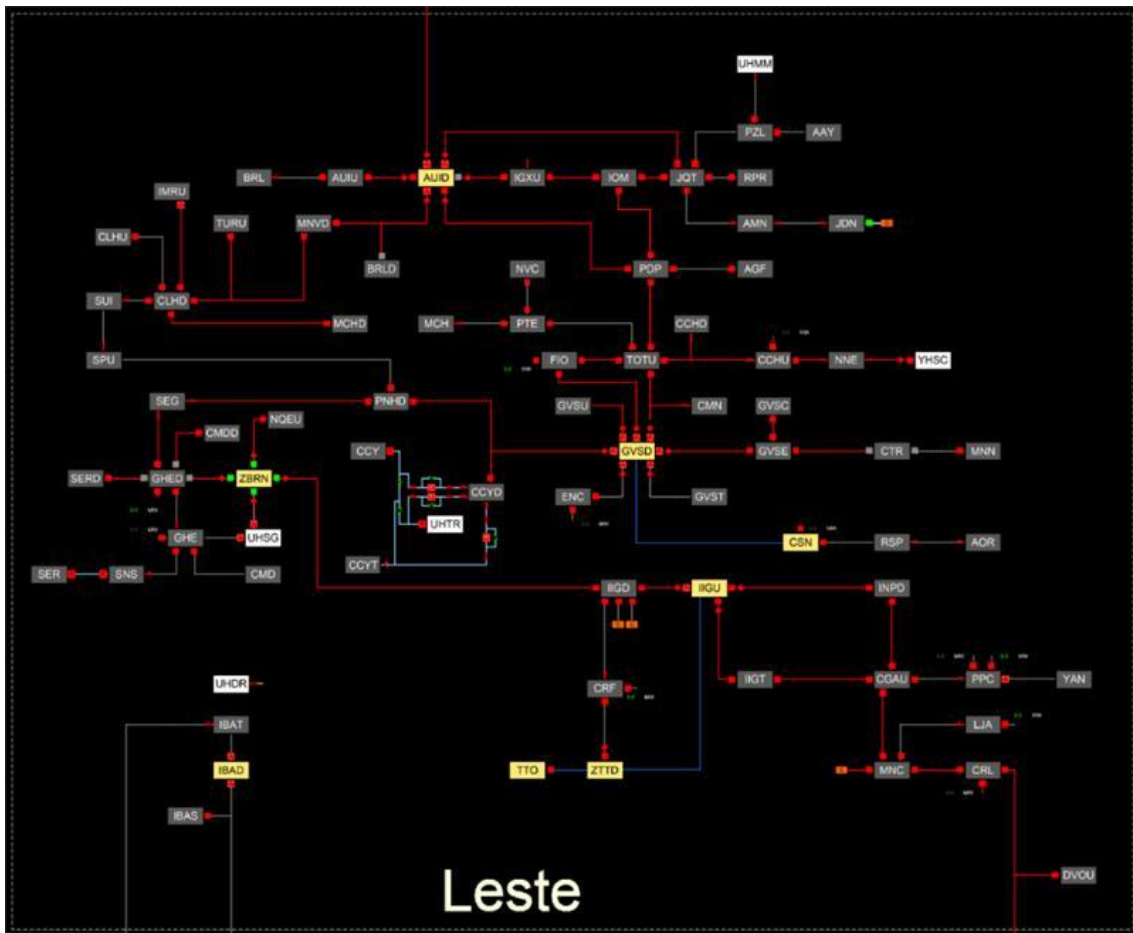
UHMM
PZL
AAY
BRL
AUIU
AUID
IGXU
IOM
JQT
RPR
IMRU
TURU
MNVD
AMN
JDN
CLHU
BRLD
NVC
PDP
AGF
SUI
CLHD
MCHD
MCH
PTE
CCHO
SPU
FIO
TOTU
CCHU
NNE
YHSC
SEG
PNHD
NQEU
CMDD
GVSU
CMN
GVSC
CCY
GVSD
GVSE
CTR
MNN
SERD
GHED
ZBRN
CCYD
ENC
GVST
UHTR
GHE
UHSG
CSN
RSP
AOR
SER
SNS
CMD
CCYT
IIGD
IIGU
INPD
UHDR
CRF
IIGT
CGAU
PPC
YAN
IBAT
LJA
IBAD
TTO
ZTTD
MNC
CRL
IBAS
DVOU
Leste